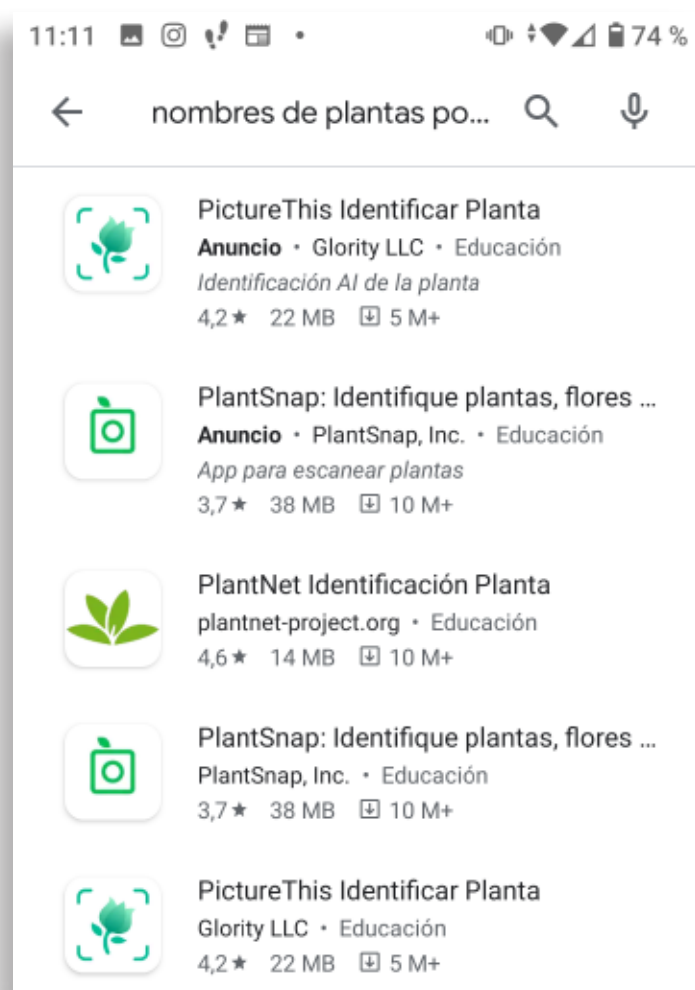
11:11 • 74 %

nombres de plantas po...

PictureThis Identificar Planta
Anuncio • Glority LLC • Educación
Identificación AI de la planta
4,2★ 22 MB 5 M+

PlantSnap: Identifique plantas, flores ...
Anuncio • PlantSnap, Inc. • Educación
App para escanear plantas
3,7★ 38 MB 10 M+

PlantNet Identificación Planta
plantnet-project.org • Educación
4,6★ 14 MB 10 M+

PlantSnap: Identifique plantas, flores ...
PlantSnap, Inc. • Educación
3,7★ 38 MB 10 M+

PictureThis Identificar Planta
Glority LLC • Educación
4,2★ 22 MB 5 M+